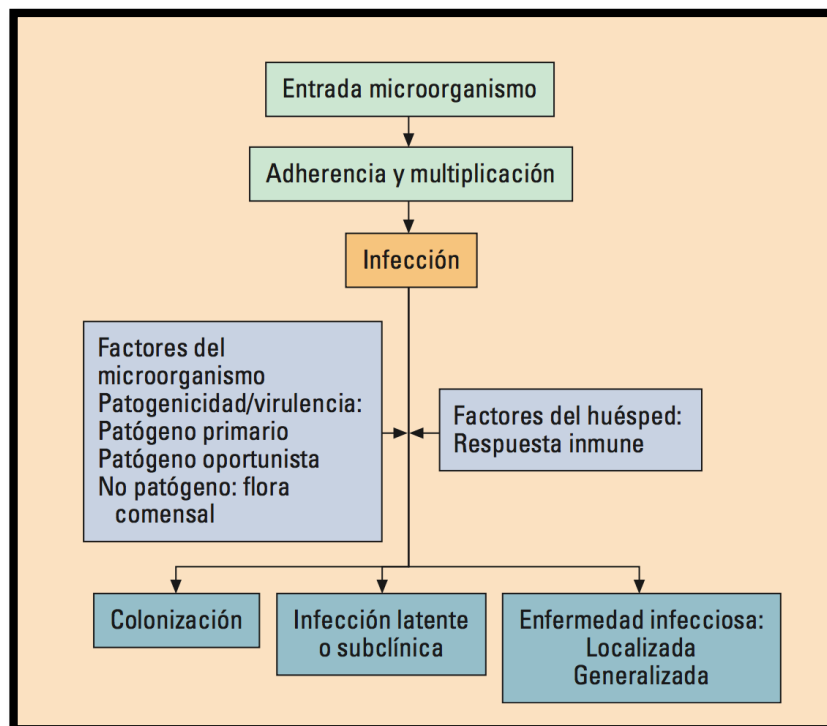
Entrada microorganismo

Adherencia y multiplicación

Infección

Factores del microorganismo
Patogenicidad/virulencia:
Patógeno primario
Patógeno oportunista
No patógeno: flora comensal

Factores del huésped:
Respuesta inmune

Colonización

Infección latente o subclínica

Enfermedad infecciosa:
Localizada
Generalizada